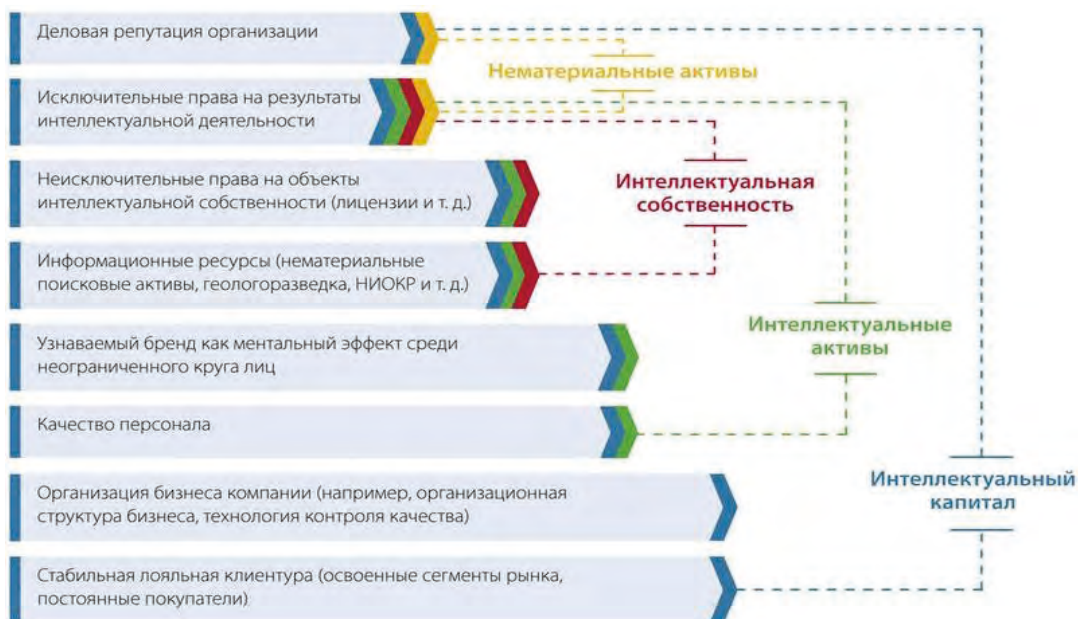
Деловая репутация организации

Нематериальные активы

Исключительные права на результаты интеллектуальной деятельности

Интеллектуальная собственность

Неисключительные права на объекты интеллектуальной собственности (лицензии и т. д.)

Информационные ресурсы (нематериальные поисковые активы, геологоразведка, НИОКР и т. д.)

Узнаваемый бренд как ментальный эффект среди неограниченного круга лиц

Интеллектуальные активы

Качество персонала

Организация бизнеса компании (например, организационная структура бизнеса, технология контроля качества)

Интеллектуальный капитал

Стабильная лояльная клиентура (освоенные сегменты рынка, постоянные покупатели)